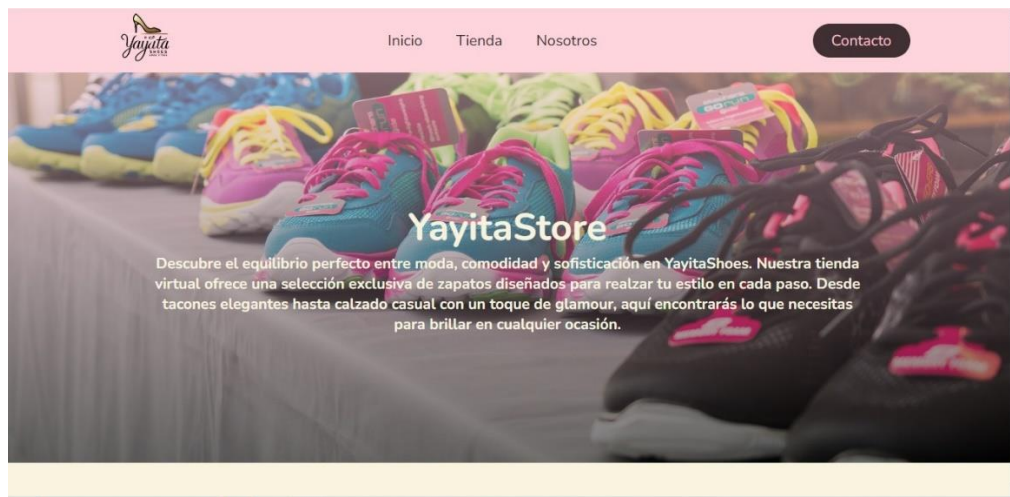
Yayita

Inicio Tienda Nosotros

Contacto

YayitaStore

Descubre el equilibrio perfecto entre moda, comodidad y sofisticación en YayitaShoes. Nuestra tienda virtual ofrece una selección exclusiva de zapatos diseñados para realzar tu estilo en cada paso. Desde tacones elegantes hasta calzado casual con un toque de glamour, aquí encontrarás lo que necesitas para brillar en cualquier ocasión.